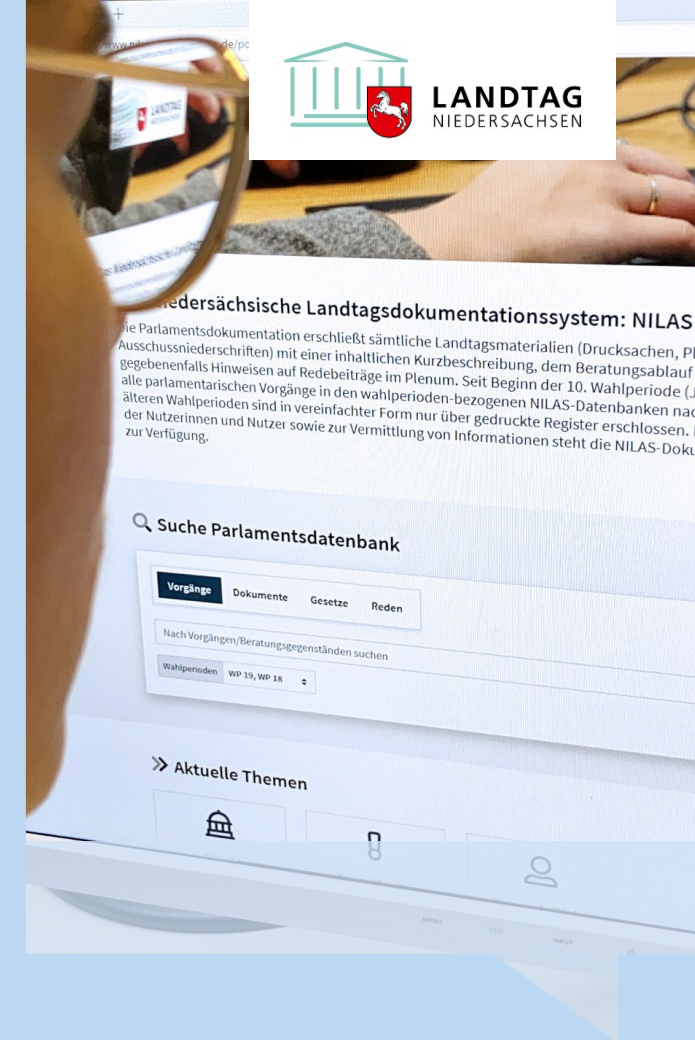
LANDTAG
NIEDERSACHSEN

www.ni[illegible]de/po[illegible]

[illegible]iedersächsische Landtagsdokumentationssystem: NILAS

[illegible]ie Parlamentsdokumentation erschließt sämtliche Landtagsmaterialien (Drucksachen, Pl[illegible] Ausschussniederschriften) mit einer inhaltlichen Kurzbeschreibung, dem Beratungsablauf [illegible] gegebenenfalls Hinweisen auf Redebeiträge im Plenum. Seit Beginn der 10. Wahlperiode (J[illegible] alle parlamentarischen Vorgänge in den wahlperioden-bezogenen NILAS-Datenbanken nac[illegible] älteren Wahlperioden sind in vereinfachter Form nur über gedruckte Register erschlossen. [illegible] der Nutzerinnen und Nutzer sowie zur Vermittlung von Informationen steht die NILAS-Doku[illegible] zur Verfügung.

Suche Parlamentsdatenbank

Vorgänge
Dokumente
Gesetze
Reden

Nach Vorgängen/Beratungsgegenständen suchen

Wahlperioden
WP 19, WP 18

Aktuelle Themen

MENU
INPUT